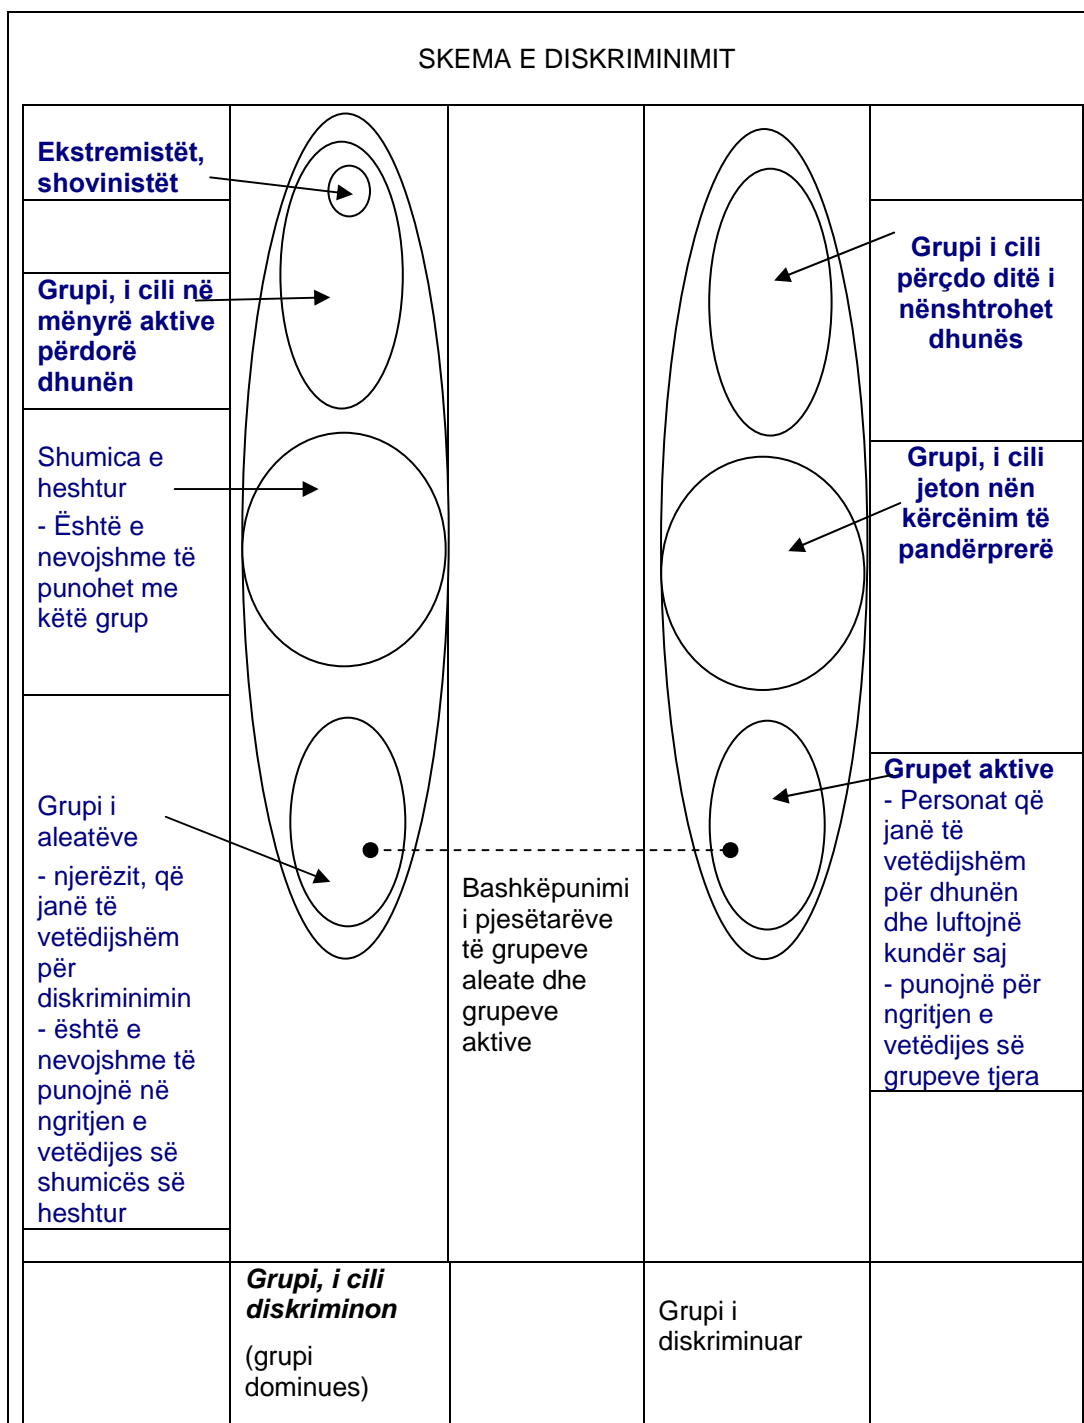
SKEMA E DISKRIMINIMIT

**Ekstremistët, shovinistët**

**Grupi, i cili në mënyrë aktive përdorë dhunën**

Shumica e heshtur
- Është e nevojshme të punohet me këtë grup

Grupi i aleatëve
- njerëzit, që janë të vetëdijshëm për diskriminimin
- është e nevojshme të punojnë në ngritjen e vetëdijes së shumicës së heshtur

Bashkëpunimi i pjesëtarëve të grupeve aleate dhe grupeve aktive

**Grupi i cili përçdo ditë i nënshtrohet dhunës**

**Grupi, i cili jeton nën kërcënim të pandërprerë**

**Grupet aktive**
- Personat që janë të vetëdijshëm për dhunën dhe luftojnë kundër saj
- punojnë për ngritjen e vetëdijes së grupeve tjera

***Grupi, i cili diskriminon***
(grupi dominues)

Grupi i diskriminuar